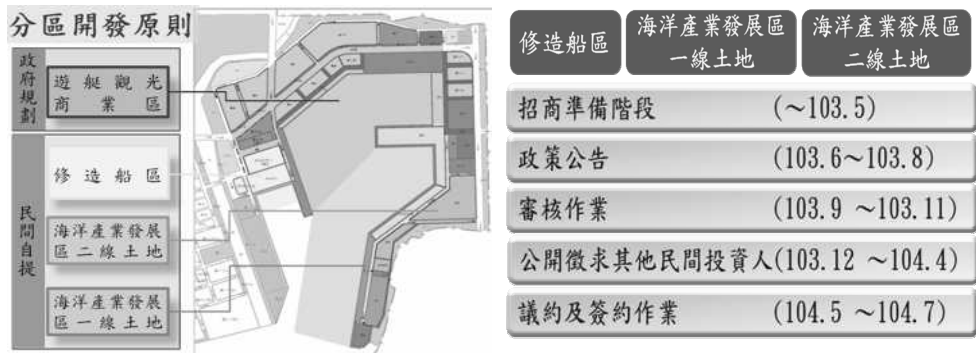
分區開發原則

政府規劃

遊艇觀光商業區

民間自提

修造船區

海洋產業發展區二線土地

海洋產業發展區一線土地

修造船區

海洋產業發展區一線土地

海洋產業發展區二線土地

招商準備階段 (~103.5)

政策公告 (103.6~103.8)

審核作業 (103.9 ~103.11)

公開徵求其他民間投資人(103.12 ~104.4)

議約及簽約作業 (104.5 ~104.7)